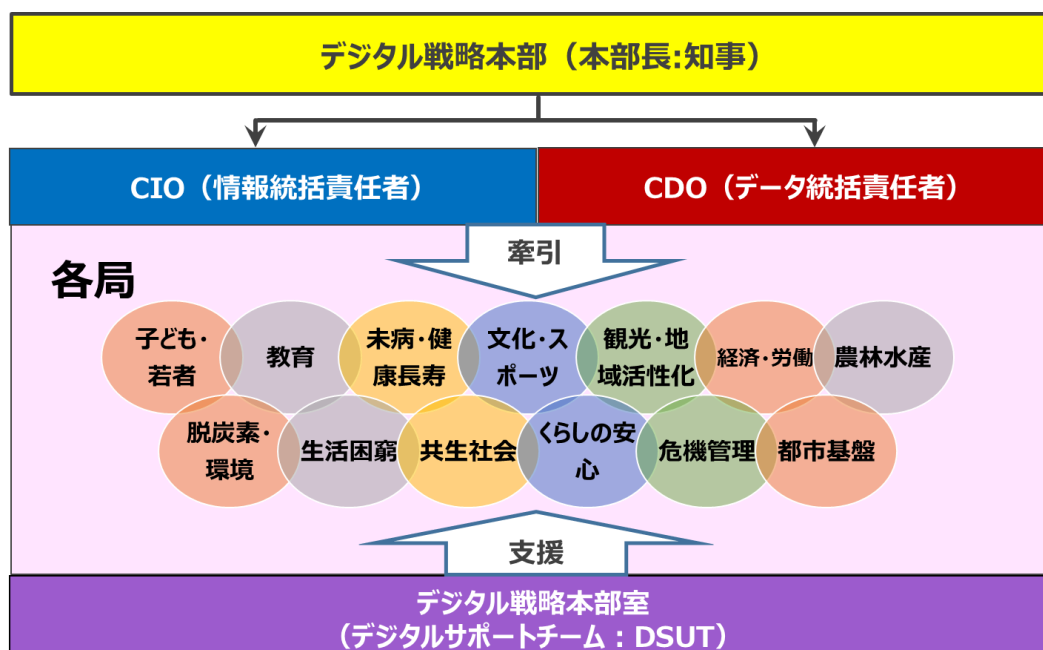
デジタル戦略本部（本部長:知事）

CIO（情報統括責任者）

CDO（データ統括責任者）

牽引

各局

子ども・若者

教育

未病・健康長寿

文化・スポーツ

観光・地域活性化

経済・労働

農林水産

脱炭素・環境

生活困窮

共生社会

くらしの安心

危機管理

都市基盤

支援

デジタル戦略本部室
（デジタルサポートチーム：DSUT）